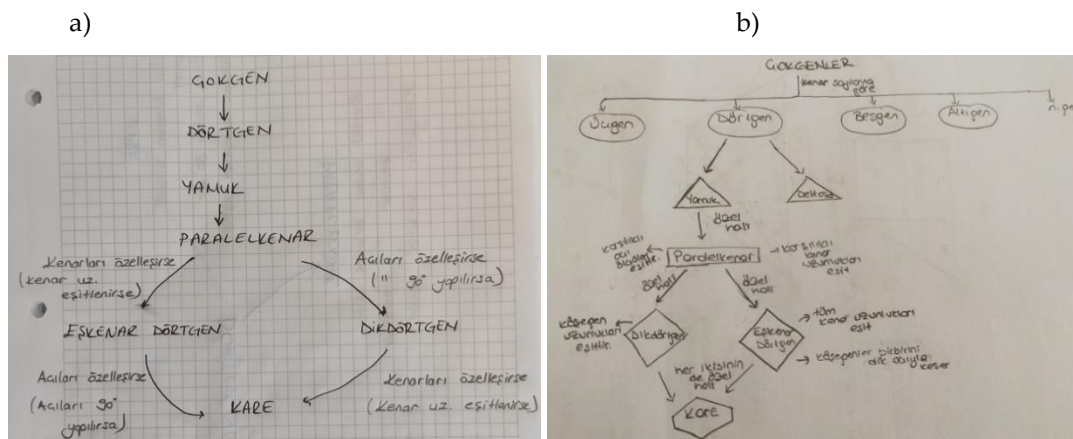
a)

b)

ÇOKGEN
DÖRTGEN
YAMUK
PARALELKENAR
Kenarları özelleşirse (kenar uz. eşitlenirse)
Açıları özelleşirse (" 90° yapılırsa)
EŞKENAR DÖRTGEN
DİKDÖRTGEN
Açıları özelleşirse (Açıları 90° yapılırsa)
Kenarları özelleşirse (Kenar uz. eşitlenirse)
KARE

ÇOKGENLER
kenar sayısına göre
Üçgen
Dörtgen
Beşgen
Altıgen
n.gen
Yamuk
Deltoid
özel hali
karşılıklı açı ölçüleri eşittir.
Paralelkenar
karşılıklı kenar uzunlukları eşit
özel hali
özel hali
köşegen uzunlukları eşittir.
Dikdörtgen
Eşkenar Dörtgen
tüm kenar uzunlukları eşit
köşegenler birbirini dik açıyla keser
her ikisinin de özel hali
Kare